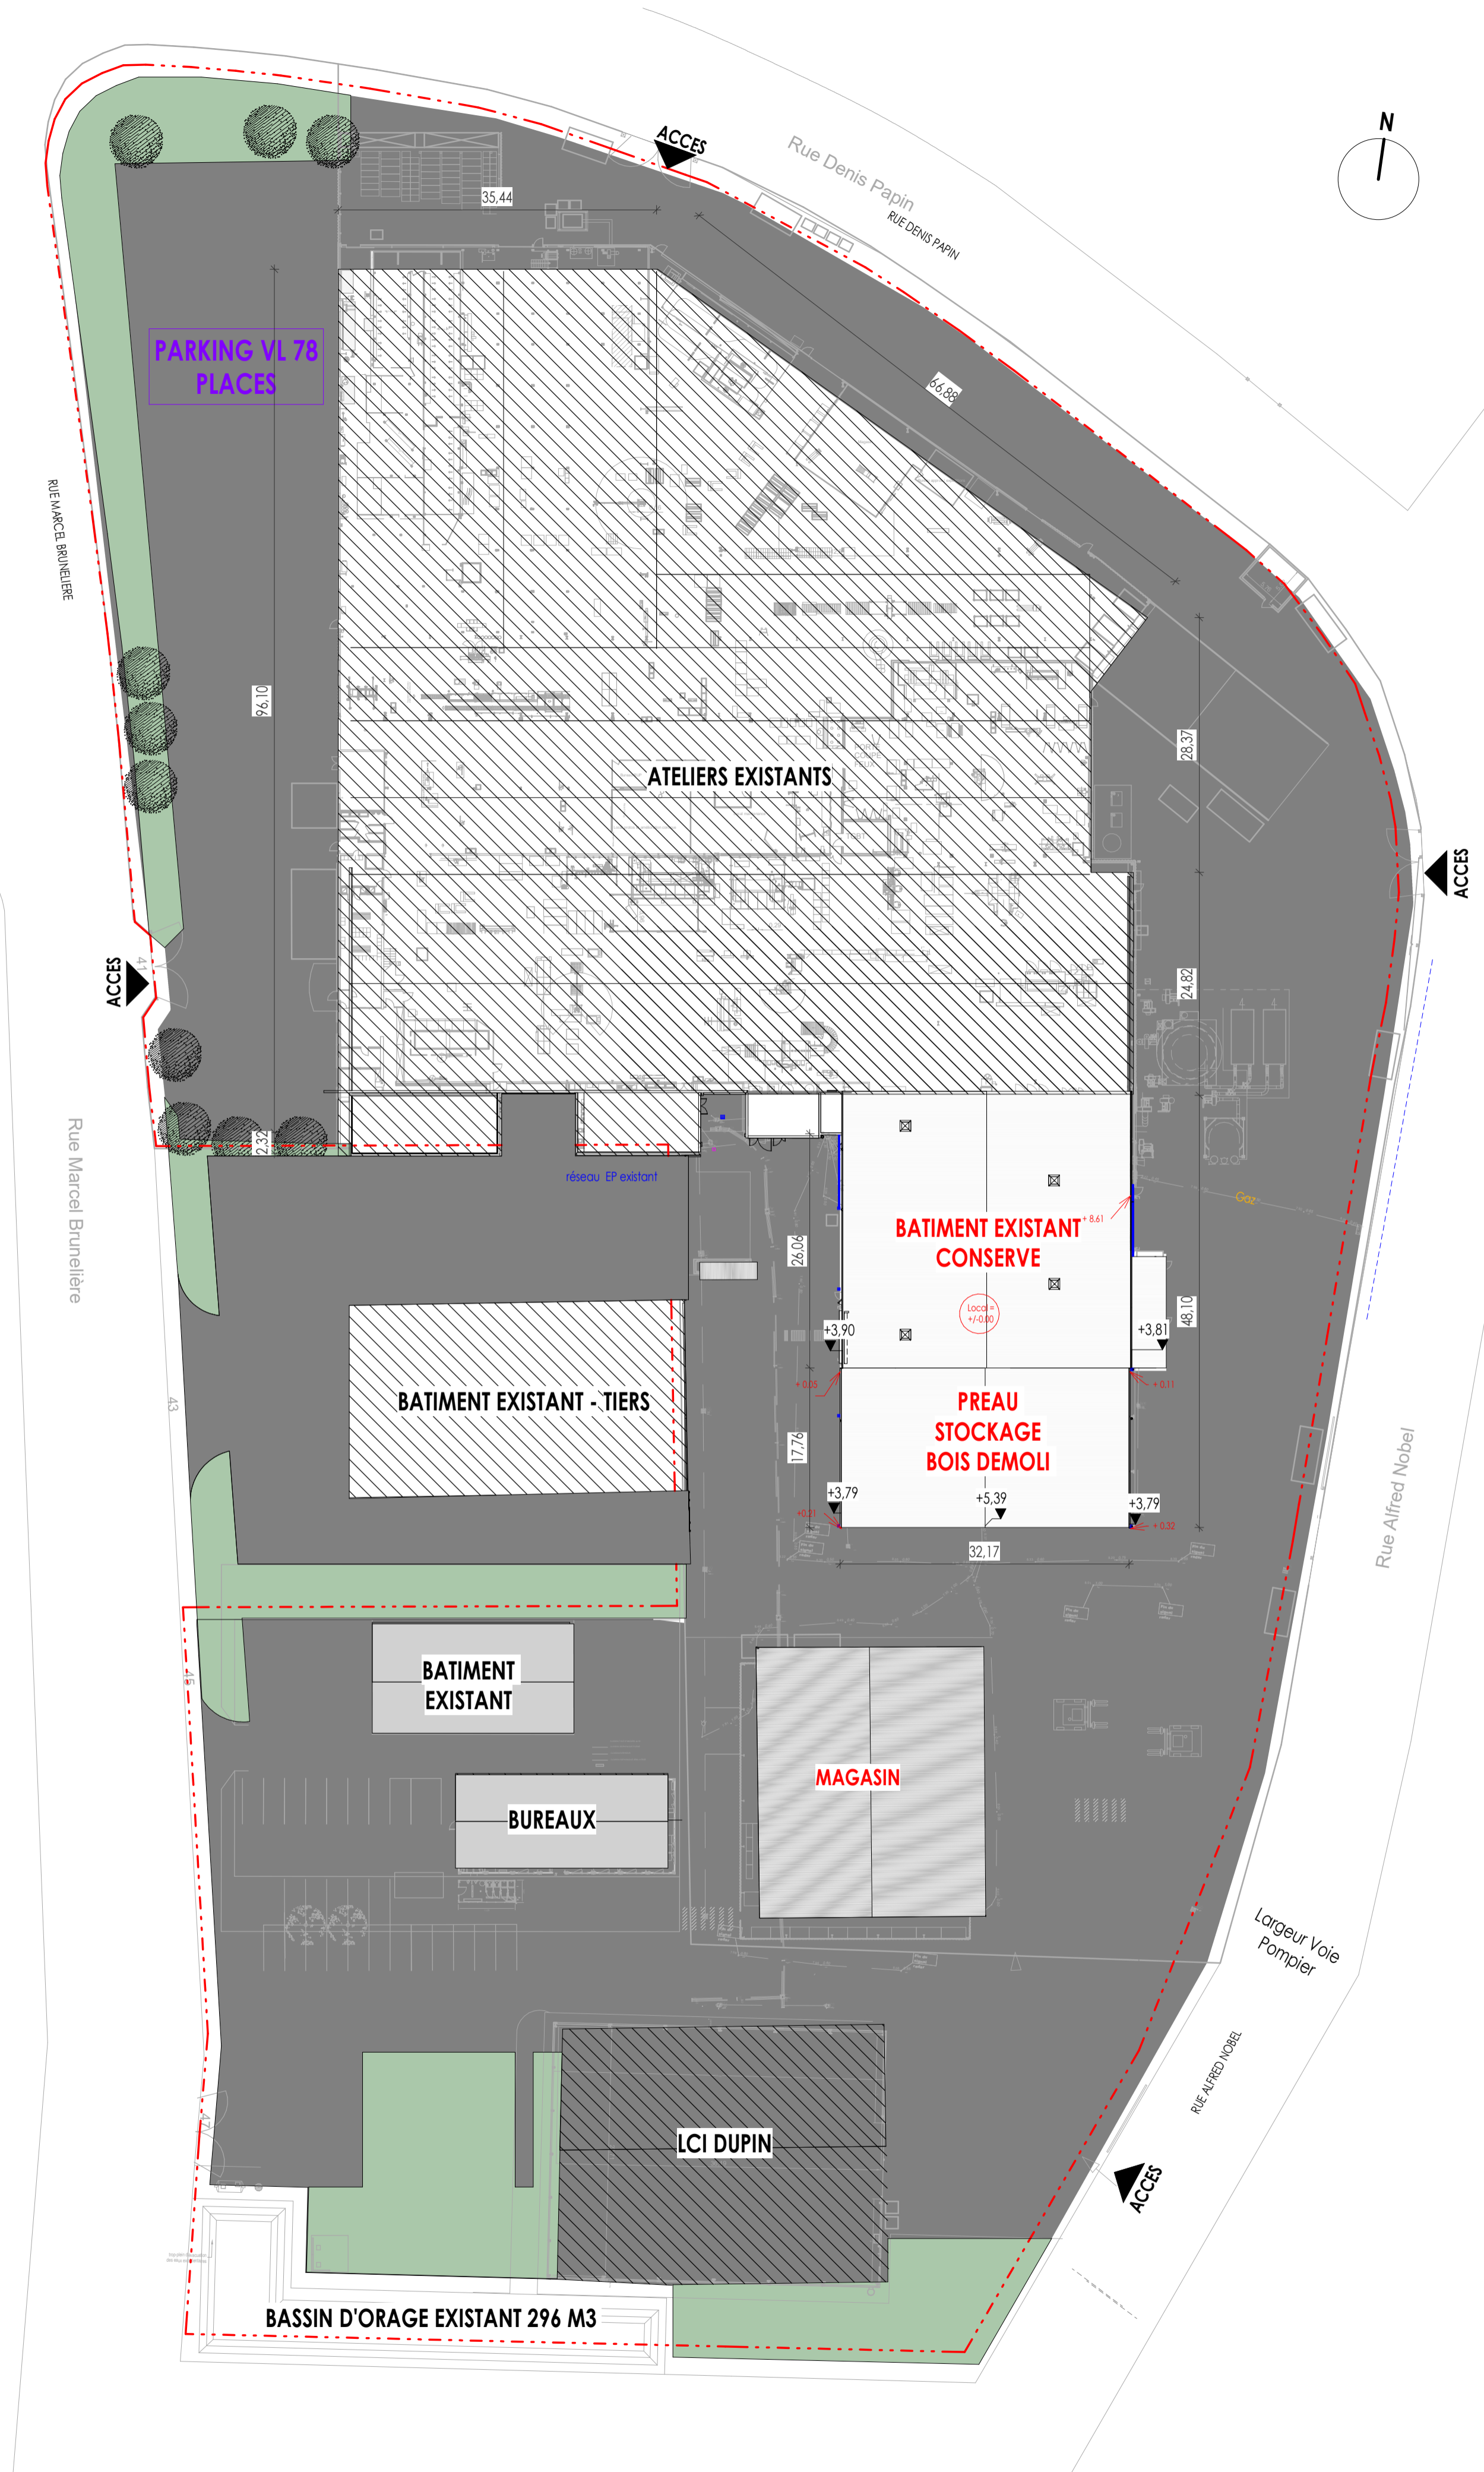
ACCES
Rue Denis Papin
RUE DENIS PAPIN
N
35,44
66,88
PARKING VL 78 PLACES
RUE MARCEL BRUNELIERE
96,10
28,37
ATELIERS EXISTANTS
ACCES
ACCES
24,82
2,32
réseau EP existant
Rue Marcel Brunelière
BATIMENT EXISTANT CONSERVE
+ 8,61
26,06
Local = +/-0,00
+3,90
+3,81
48,10
Gaz
BATIMENT EXISTANT - TIERS
+ 0,05
+ 0,11
PREAU STOCKAGE BOIS DEMOLI
17,76
+3,79
+5,39
+3,79
+ 0,21
+ 0,32
32,17
Rue Alfred Nobel
43
BATIMENT EXISTANT
MAGASIN
BUREAUX
Largeur Voie Pompier
RUE ALFRED NOBEL
LCI DUPIN
ACCES
BASSIN D'ORAGE EXISTANT 296 M3